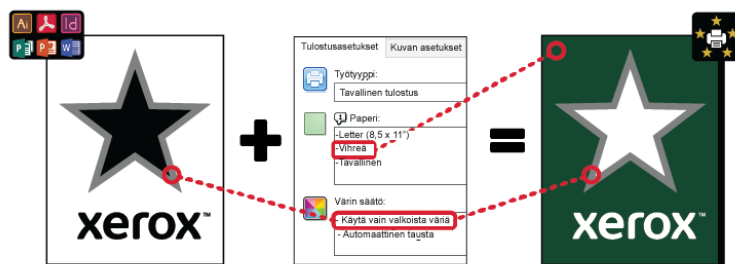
Ai
Id
P
P
W

xerox™

Tulostusasetukset
Kuvan asetukset
Työtyyppi:
Tavallinen tulostus
Paperi:
-Letter (8,5 x 11")
-Vihreä
-Tavallinen
Värin säätö:
- Käytä vain valkoista väriä
- Automaattinen tausta

xerox™